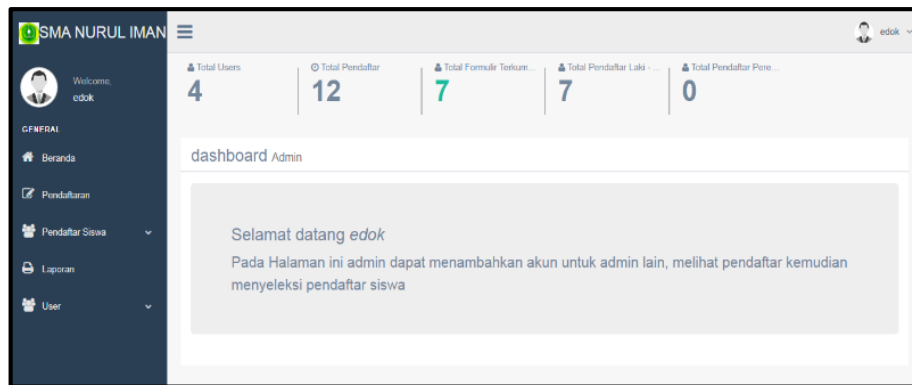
SMA NURUL IMAN

edok

Welcome,
edok

GENERAL

Beranda

Pendaftaran

Pendaftar Siswa

Laporan

User

Total Users
4

Total Pendaftar
12

Total Formulir Terkum...
7

Total Pendaftar Laki - ...
7

Total Pendaftar Pere...
0

dashboard Admin

Selamat datang edok

Pada Halaman ini admin dapat menambahkan akun untuk admin lain, melihat pendaftar kemudian menyeleksi pendaftar siswa